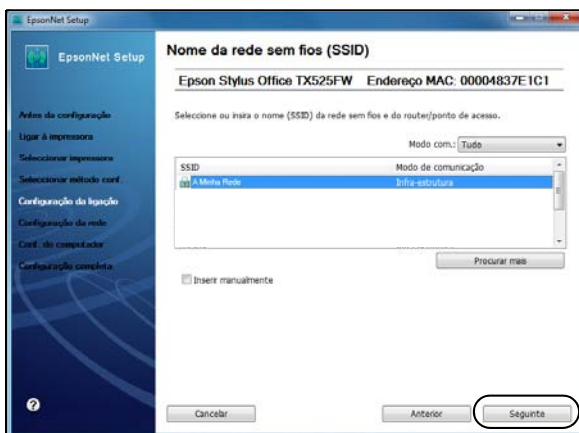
EpsonNet Setup

EpsonNet Setup

Antes da configuração
Ligar à impressora
Seleccionar impressora
Seleccionar método conf.
Configuração da ligação
Configuração da rede
Conf. do computador
Configuração completa

Nome da rede sem fios (SSID)

Epson Stylus Office TX525FW Endereço MAC: 00004837E1C1

Seleccione ou insira o nome (SSID) da rede sem fios e do router/ponto de acesso.

Modo com.: Tudo

| SSID | Modo de comunicação |
|---|---|
| A Minha Rede | Infra-estrutura |

Procurar mais

Inserir manualmente

?

Cancelar

Anterior

Seguinte